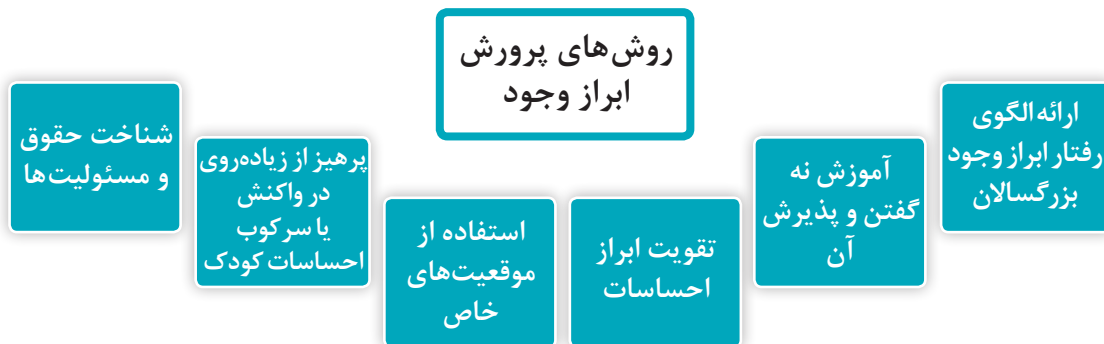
روش‌های پرورش ابراز وجود

ارائه الگوی رفتار ابراز وجود بزرگسالان

آموزش نه گفتن و پذیرش آن

تقویت ابراز احساسات

استفاده از موقعیت‌های خاص

پرهیز از زیاده‌روی در واکنش یا سرکوب احساسات کودک

شناخت حقوق و مسئولیت‌ها